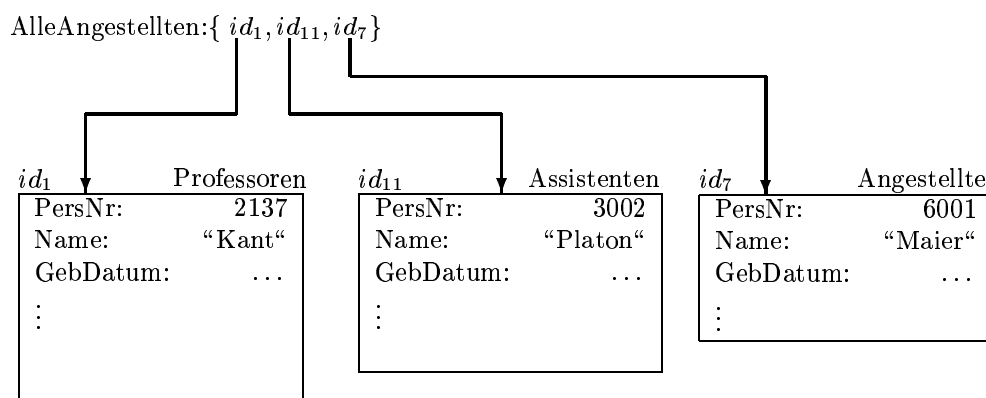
AlleAngestellten:{ $id_1, id_{11}, id_7$}

$id_1$ Professoren
PersNr: 2137
Name: “Kant“
GebDatum: ...
⋮

$id_{11}$ Assistenten
PersNr: 3002
Name: “Platon“
GebDatum: ...
⋮

$id_7$ Angestellte
PersNr: 6001
Name: “Maier“
GebDatum: ...
⋮